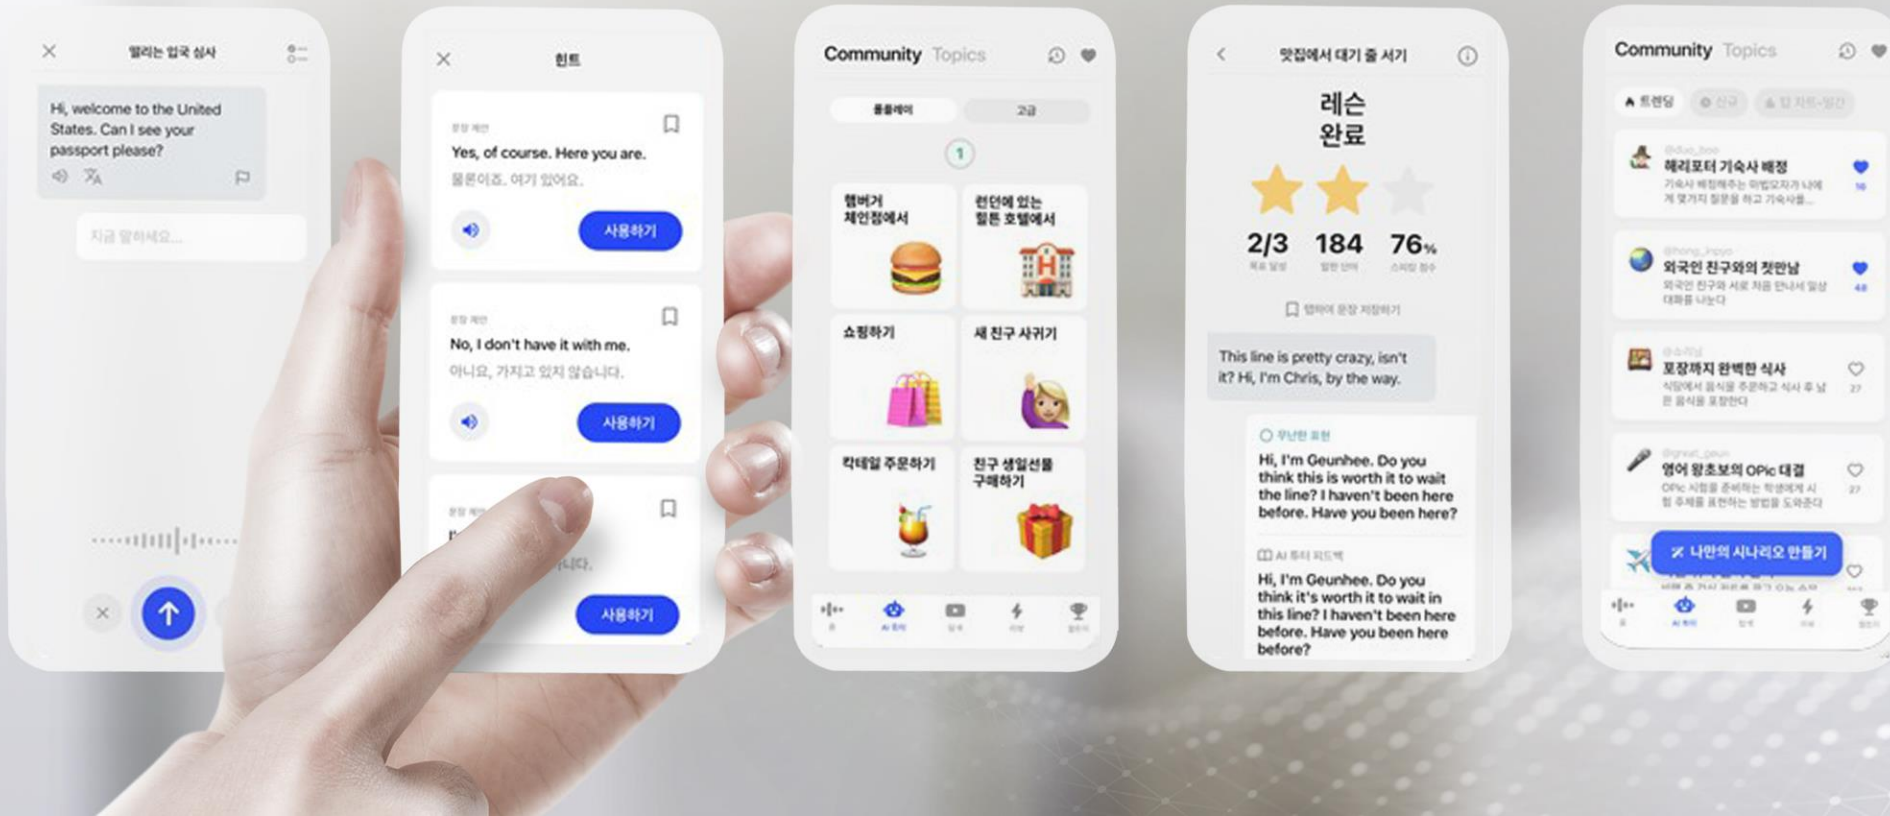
떨리는 입국 심사

Hi, welcome to the United States. Can I see your passport please?

지금 말하세요...

힌트

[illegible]

Yes, of course. Here you are.

물론이죠. 여기 있어요.

사용하기

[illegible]

No, I don't have it with me.

아니요, 가지고 있지 않습니다.

사용하기

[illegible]

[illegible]니다.

사용하기

Community Topics

롤플레이 고급

1

햄버거 체인점에서

런던에 있는 힐튼 호텔에서

쇼핑하기

새 친구 사귀기

칵테일 주문하기

친구 생일선물 구매하기

맛집에서 대기 줄 서기

레슨 완료

2/3 184 76%

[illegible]

This line is pretty crazy, isn't it? Hi, I'm Chris, by the way.

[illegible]

Hi, I'm Geunhee. Do you think this is worth it to wait the line? I haven't been here before. Have you been here?

AI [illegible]

Hi, I'm Geunhee. Do you think it's worth it to wait in this line? I haven't been here before. Have you been here before?

Community Topics

트렌딩 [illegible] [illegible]

해리포터 기숙사 배정
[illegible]

외국인 친구와의 첫만남
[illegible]

포장하지 완벽한 식사
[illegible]

영어 왕초보의 OPic 대결
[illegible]

나만의 시나리오 만들기